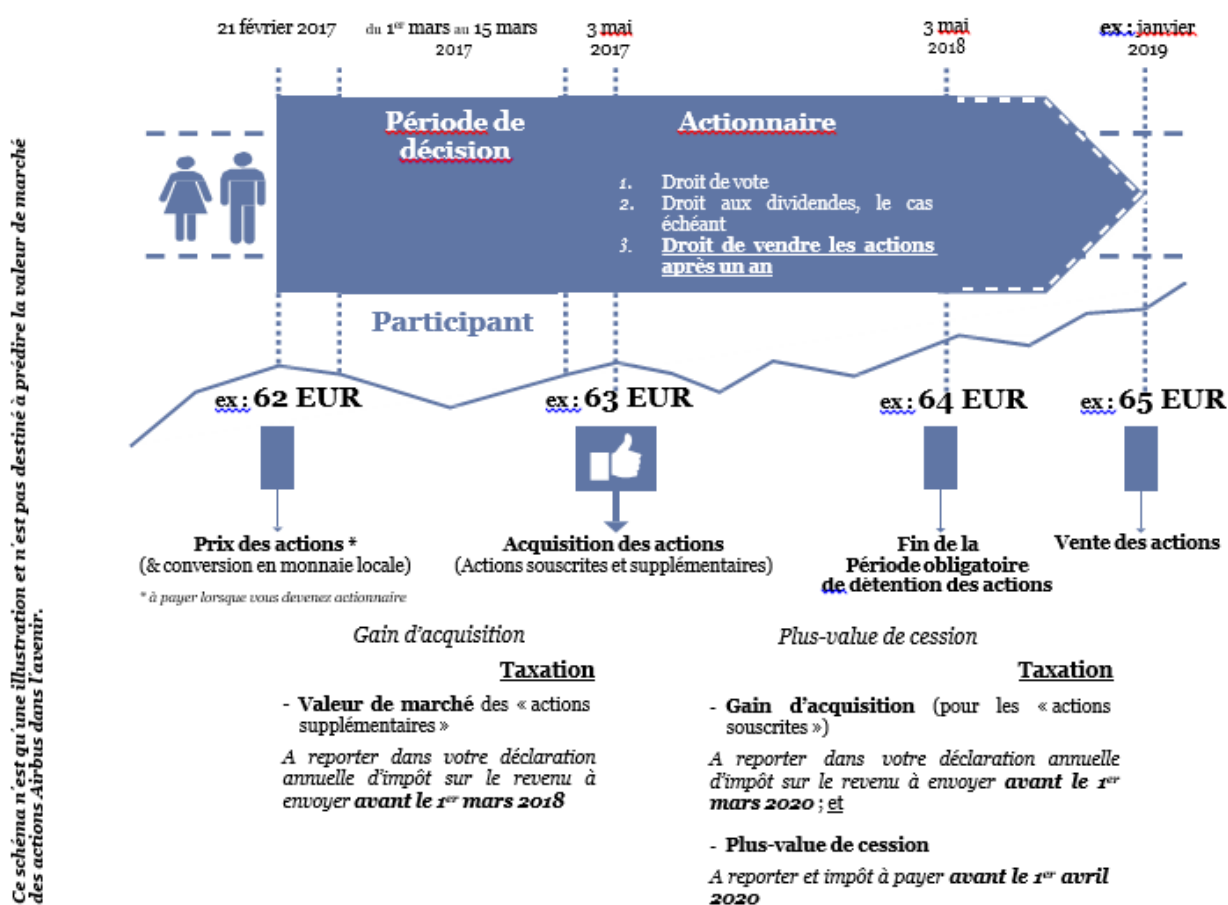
Ce schéma n'est qu'une illustration et n'est pas destiné à prédire la valeur de marché des actions Airbus dans l'avenir.

21 février 2017

du $1^{er}$ mars au 15 mars 2017

3 mai 2017

3 mai 2018

ex : janvier 2019

Période de décision

Actionnaire

1. Droit de vote
2. Droit aux dividendes, le cas échéant
3. Droit de vendre les actions après un an

Participant

ex : 62 EUR

ex : 63 EUR

ex : 64 EUR

ex : 65 EUR

Prix des actions *
(& conversion en monnaie locale)

* à payer lorsque vous devenez actionnaire

Acquisition des actions
(Actions souscrites et supplémentaires)

Fin de la Période obligatoire de détention des actions

Vente des actions

Gain d'acquisition

Taxation

- Valeur de marché des « actions supplémentaires »

A reporter dans votre déclaration annuelle d'impôt sur le revenu à envoyer avant le $1^{er}$ mars 2018

Plus-value de cession

Taxation

- Gain d'acquisition (pour les « actions souscrites »)

A reporter dans votre déclaration annuelle d'impôt sur le revenu à envoyer avant le $1^{er}$ mars 2020 ; et

- Plus-value de cession

A reporter et impôt à payer avant le $1^{er}$ avril 2020